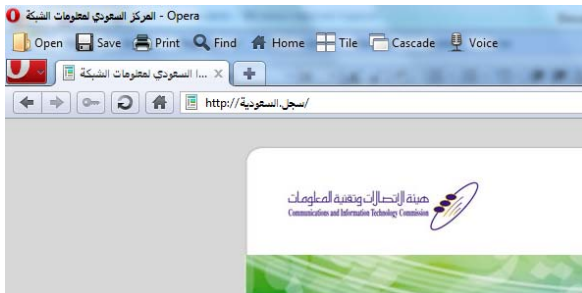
المركز السعودي لمعلومات الشبكة - Opera

Open Save Print Find Home Tile Cascade Voice

...ا السعودي لمعلومات الشبكة

http://سجل.السعودية/

هيئة الاتصالات وتقنية المعلومات
Communications and Information Technology Commission